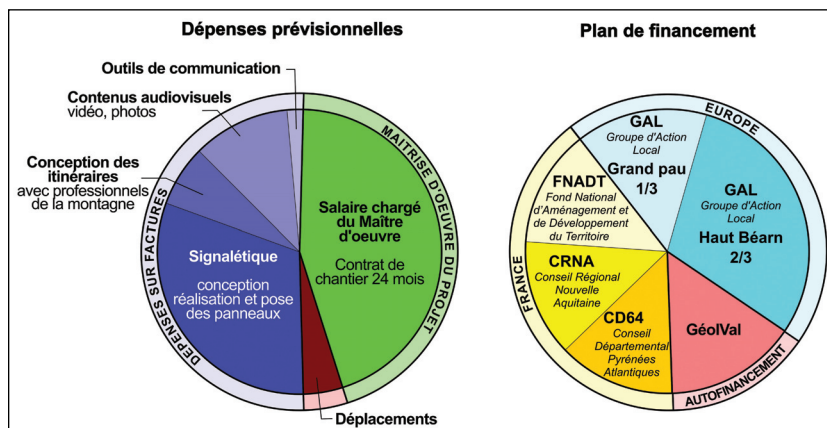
Dépenses prévisionnelles

Outils de communication

Contenus audiovisuels
vidéo, photos

Conception des itinéraires
avec professionnels de la montagne

MAITRISE D'OEUVRE DU PROJET

Salaire chargé du Maître d'oeuvre

Contrat de chantier 24 mois

DÉPENSES SUR FACTURES

Signalétique

conception réalisation et pose des panneaux

Déplacements

Plan de financement

EUROPE

GAL
Groupe d'Action Local
Grand pau
1/3

GAL
Groupe d'Action Local
Haut Béarn
2/3

FNADT
Fond National d'Aménagement et de Développement du Territoire

FRANCE

CRNA
Conseil Régional Nouvelle Aquitaine

CD64
Conseil Départemental Pyrénées Atlantiques

GéolVal

AUTOFINANCEMENT